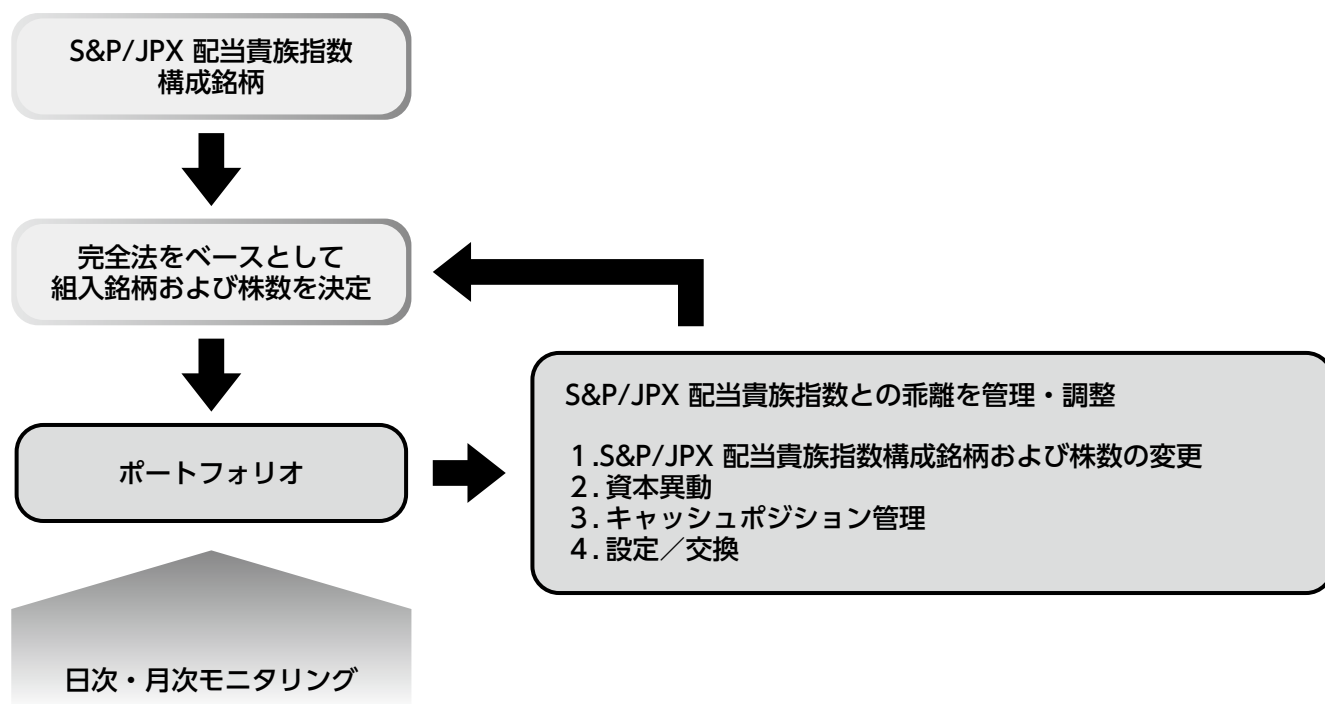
S&P/JPX 配当貴族指数
構成銘柄

完全法をベースとして
組入銘柄および株数を決定

ポートフォリオ

S&P/JPX 配当貴族指数との乖離を管理・調整

1.S&P/JPX 配当貴族指数構成銘柄および株数の変更
2.資本異動
3.キャッシュポジション管理
4.設定／交換

日次・月次モニタリング